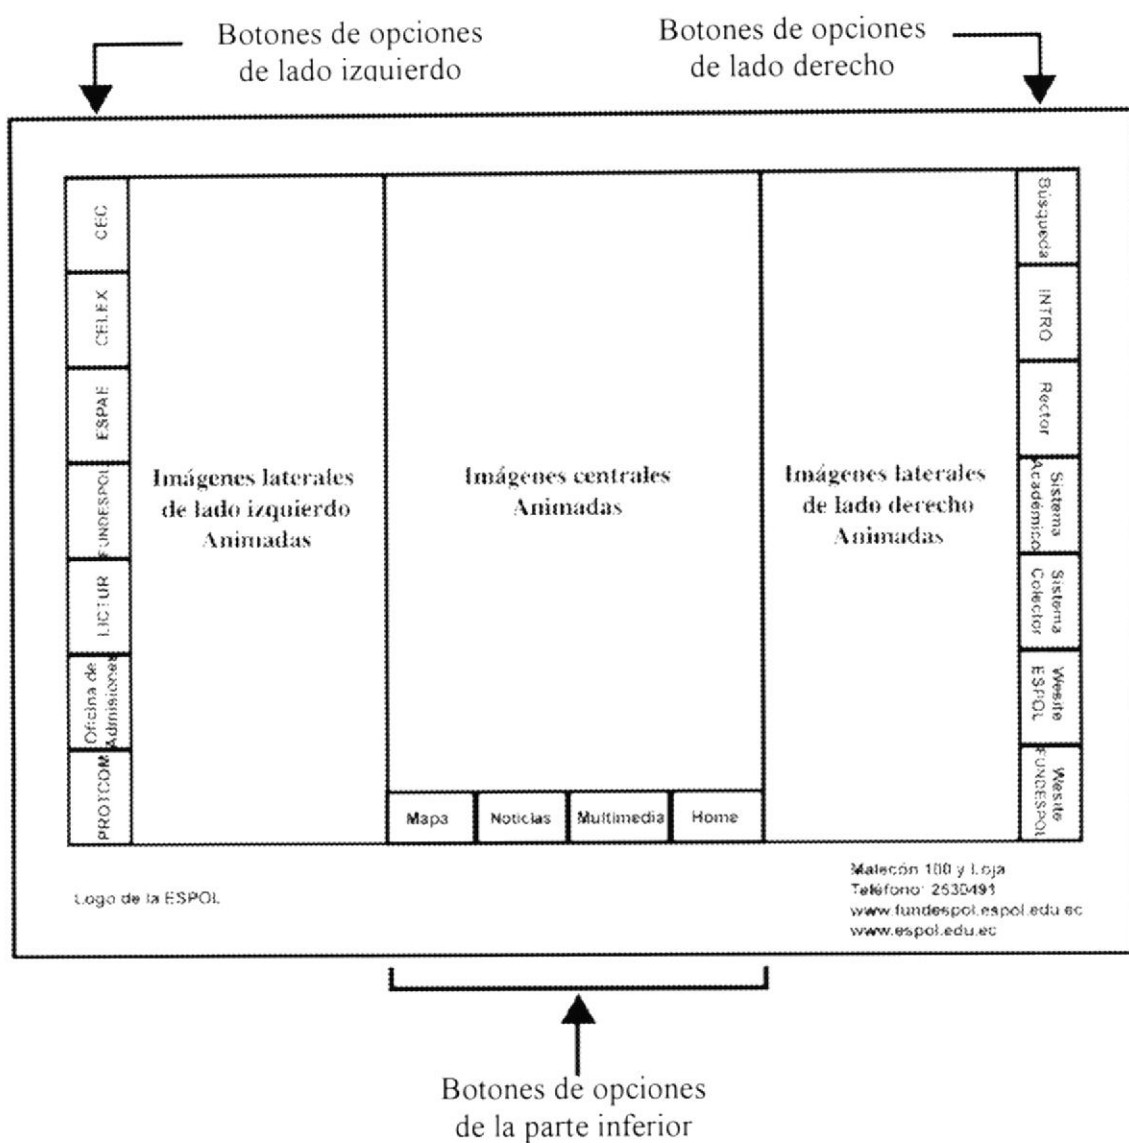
Botones de opciones de lado izquierdo

Botones de opciones de lado derecho

CEC

CELEX

ESPAE

FUNDESPOL

LICTUR

Oficina de Admisiones

PROTCOM

Imágenes laterales de lado izquierdo Animadas

Imágenes centrales Animadas

Mapa

Noticias

Multimedia

Home

Imágenes laterales de lado derecho Animadas

Búsqueda

INTRO

Rector

Sistema Académico

Sistema Colector

Wesite ESPOL

Wesite FUNDESPOL

Logo de la ESPOL

Malecón 100 y Loja
Teléfono: 2530491
www.fundespol.espol.edu.ec
www.espol.edu.ec

Botones de opciones de la parte inferior